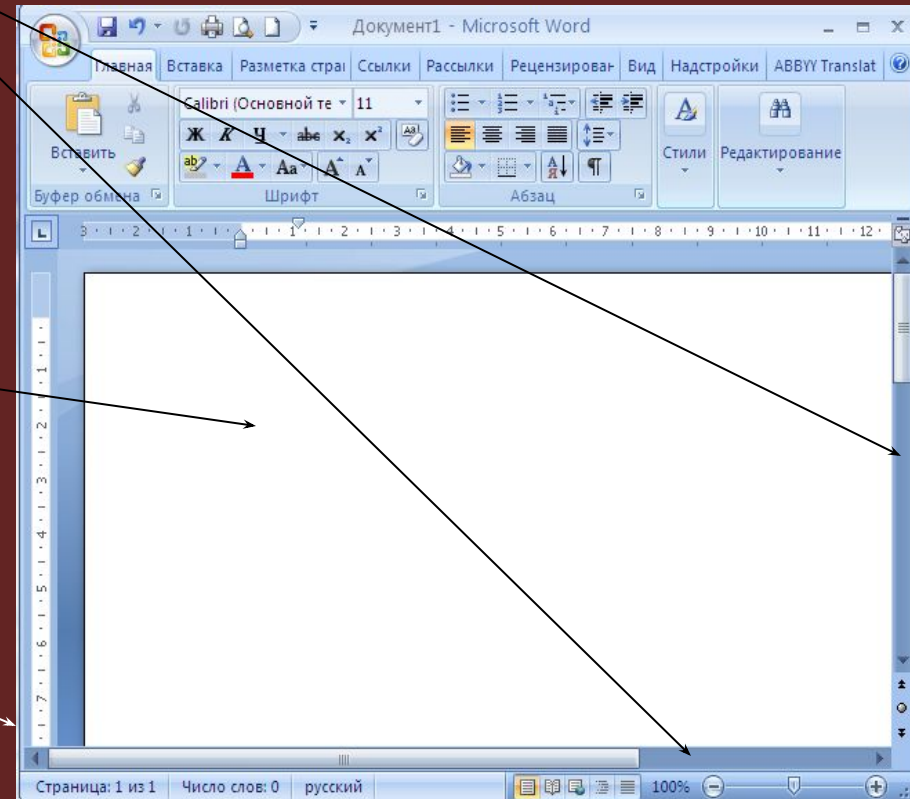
Документ1 - Microsoft Word

Главная Вставка Разметка стра Ссылки Рассылки Рецензирован Вид Надстройки ABBYY Translat

Вставить

Буфер обмена

Calibri (Основной те 11

Ж К Ч abc $x_2$ $x^2$

Aa A A

Шрифт

Абзац

Стили

Редактирование

Страница: 1 из 1 Число слов: 0 русский 100%